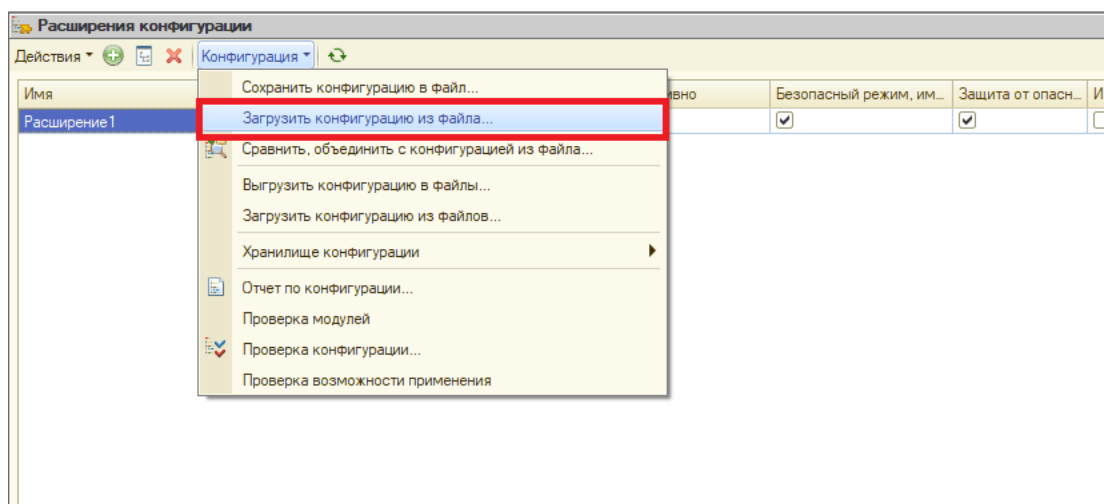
Расширения конфигурации

Действия ▾ Конфигурация ▾

| Имя | ивно | Безопасный режим, им... | Защита от опасн... | И |
|---|---|---|---|---|
| Расширение1 | | ☑ | ☑ | ☐ |

Сохранить конфигурацию в файл...
Загрузить конфигурацию из файла...
Сравнить, объединить с конфигурацией из файла...
Выгрузить конфигурацию в файлы...
Загрузить конфигурацию из файлов...
Хранилище конфигурации
Отчет по конфигурации...
Проверка модулей
Проверка конфигурации...
Проверка возможности применения